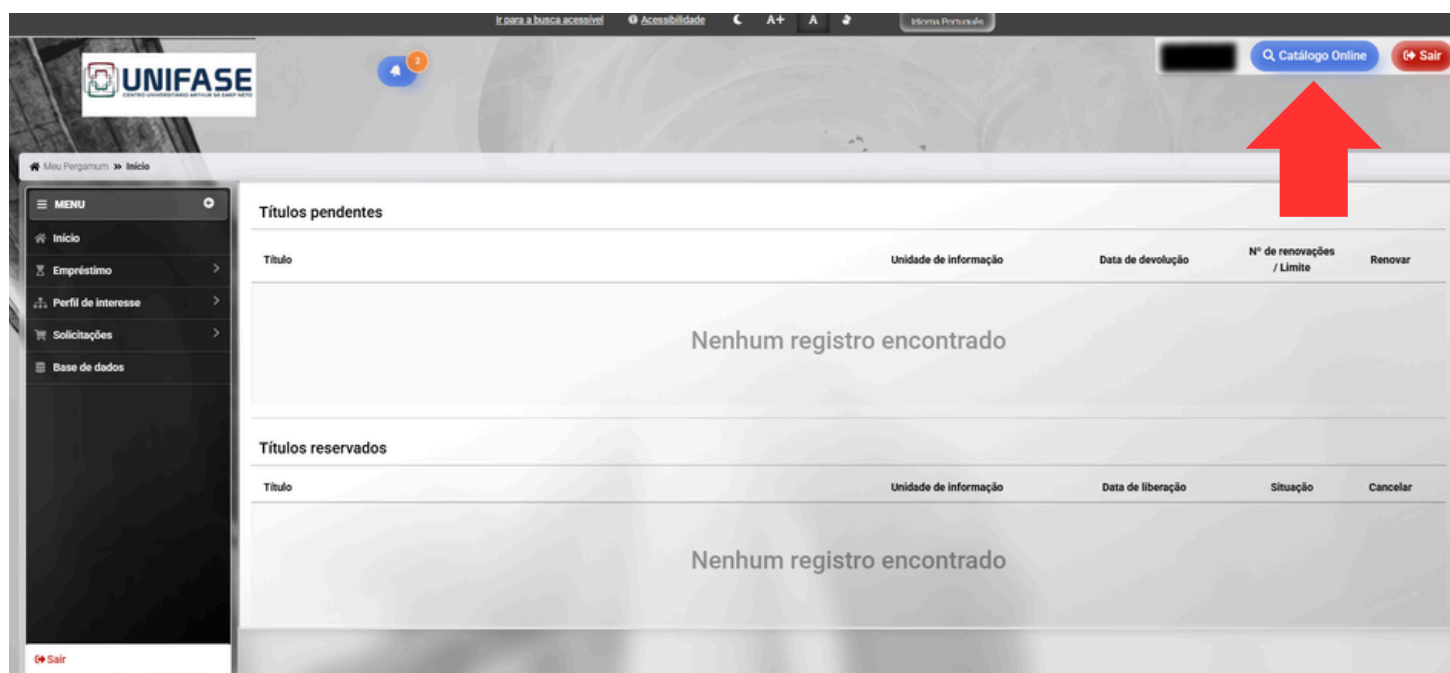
Ir para a busca acessível   Acessibilidade   A+   A   Idioma Português

UNIFASE
CENTRO UNIVERSITÁRIO ARTHUR SÁ EARP NETO

2

Catálogo Online   Sair

Meu Pergamum » Início

MENU
Início
Empréstimo
Perfil de interesse
Solicitações
Base de dados

Sair

Títulos pendentes

| Título | Unidade de informação | Data de devolução | Nº de renovações / Limite | Renovar |
|---|---|---|---|---|

Nenhum registro encontrado

Títulos reservados

| Título | Unidade de informação | Data de liberação | Situação | Cancelar |
|---|---|---|---|---|

Nenhum registro encontrado